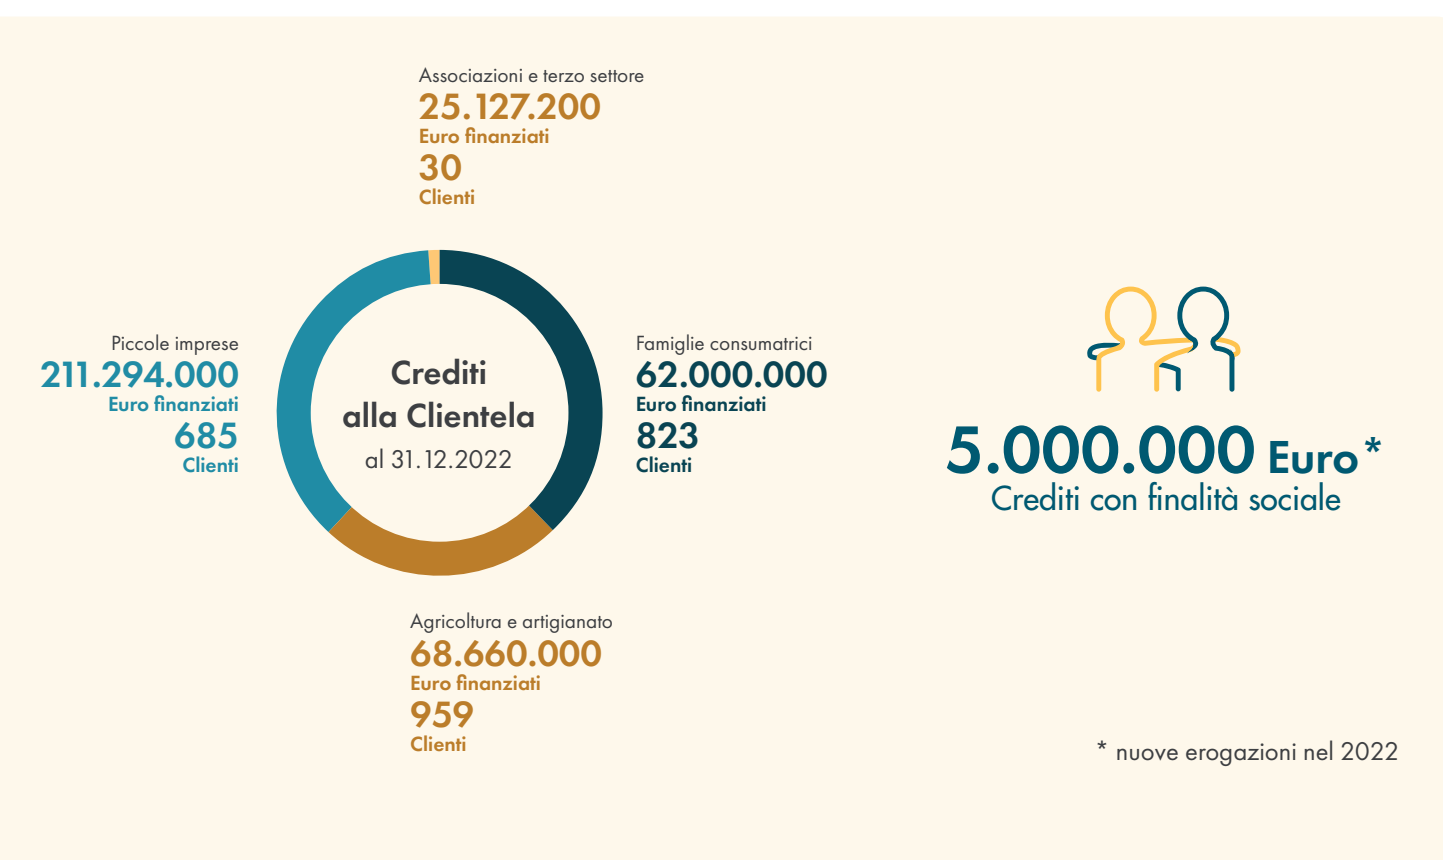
Associazioni e terzo settore
25.127.200
Euro finanziati
30
Clienti

Piccole imprese
211.294.000
Euro finanziati
685
Clienti

Crediti
alla Clientela
al 31.12.2022

Famiglie consumatrici
62.000.000
Euro finanziati
823
Clienti

Agricoltura e artigianato
68.660.000
Euro finanziati
959
Clienti

5.000.000 Euro*
Crediti con finalità sociale

* nuove erogazioni nel 2022